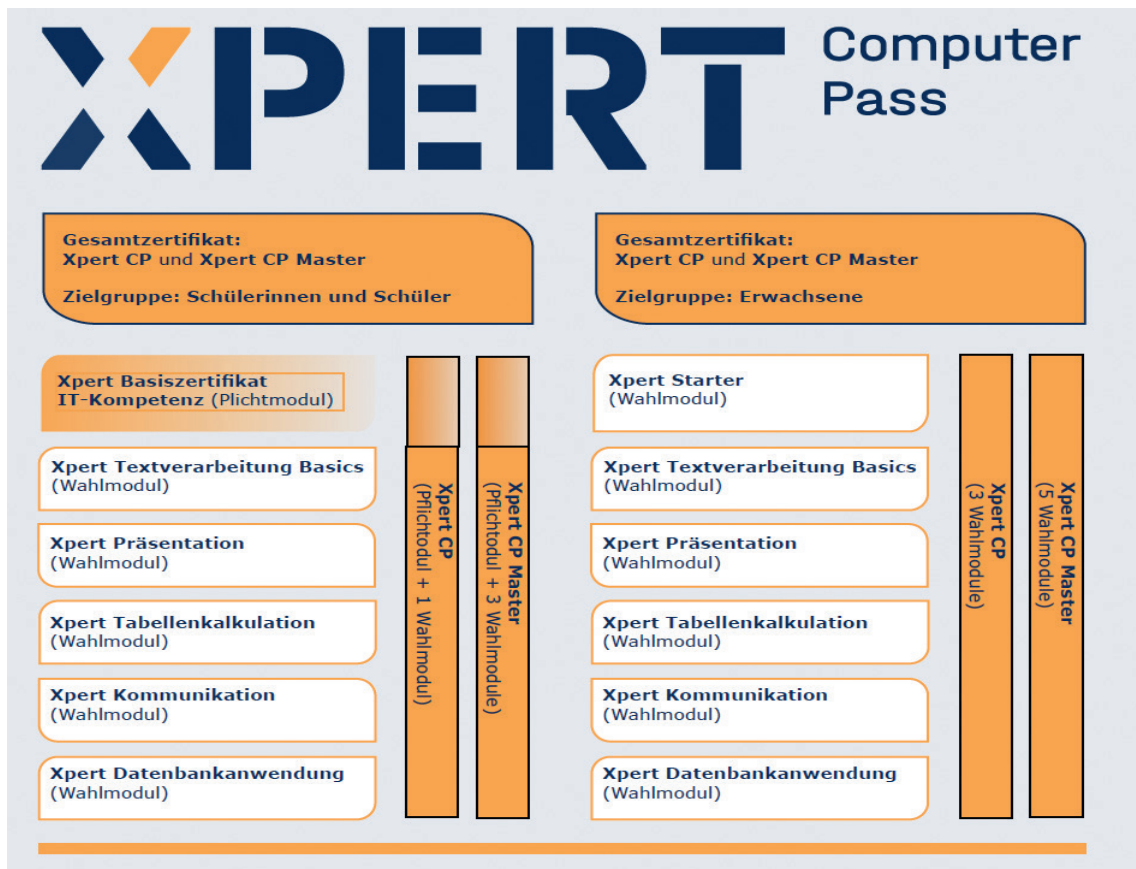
XPERT Computer Pass

Gesamtzertifikat:
Xpert CP und Xpert CP Master

Zielgruppe: Schülerinnen und Schüler

Xpert Basiszertifikat IT-Kompetenz (Plichtmodul)

Xpert Textverarbeitung Basics (Wahlmodul)

Xpert Präsentation (Wahlmodul)

Xpert Tabellenkalkulation (Wahlmodul)

Xpert Kommunikation (Wahlmodul)

Xpert Datenbankanwendung (Wahlmodul)

Xpert CP (Pflichtodul + 1 Wahlmodul)

Xpert CP Master (Pflichtodul + 3 Wahlmodule)

Gesamtzertifikat:
Xpert CP und Xpert CP Master

Zielgruppe: Erwachsene

Xpert Starter (Wahlmodul)

Xpert Textverarbeitung Basics (Wahlmodul)

Xpert Präsentation (Wahlmodul)

Xpert Tabellenkalkulation (Wahlmodul)

Xpert Kommunikation (Wahlmodul)

Xpert Datenbankanwendung (Wahlmodul)

Xpert CP (3 Wahlmodule)

Xpert CP Master (5 Wahlmodule)